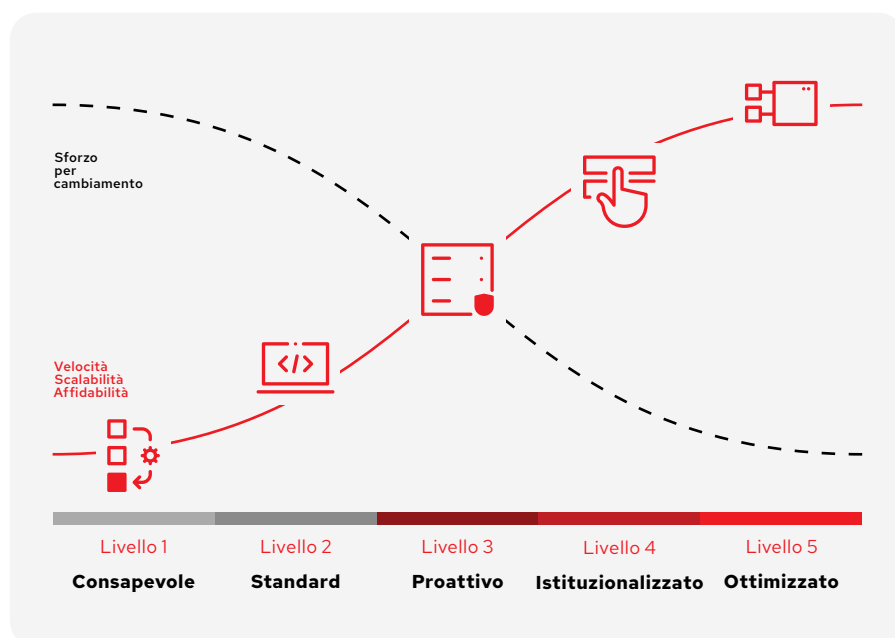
Sforzo per cambiamento

Velocità
Scalabilità
Affidabilità

| Livello 1 | Livello 2 | Livello 3 | Livello 4 | Livello 5 |
|---|---|---|---|---|
| **Consapevole** | **Standard** | **Proattivo** | **Istituzionalizzato** | **Ottimizzato** |